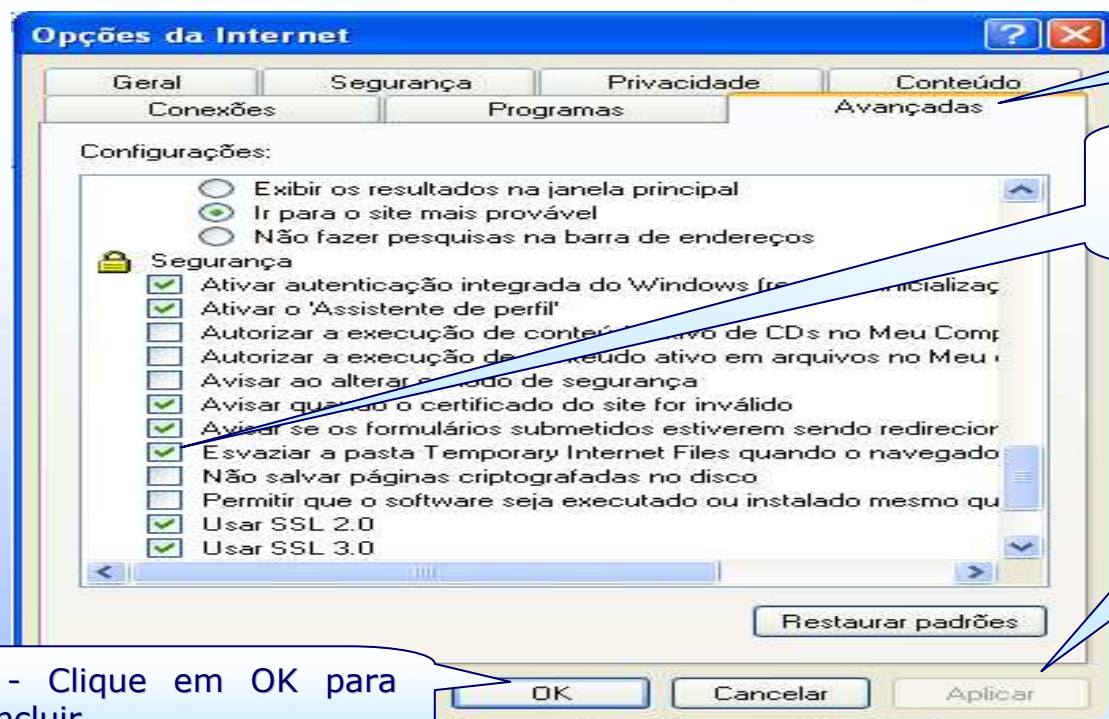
Opções da Internet

Geral | Segurança | Privacidade | Conteúdo
Conexões | Programas | Avançadas

Configurações:

Exibir os resultados na janela principal
Ir para o site mais provável
Não fazer pesquisas na barra de endereços
Segurança
Ativar autenticação integrada do Windows (re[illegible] inicializaç
Ativar o 'Assistente de perfil'
Autorizar a execução de conte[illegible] ativo de CDs no Meu Comp
Autorizar a execução de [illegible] eúdo ativo em arquivos no Meu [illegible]
Avisar ao alterar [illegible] modo de segurança
Avisar qu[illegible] o certificado do site for inválido
Avisar se os formulários submetidos estiverem sendo redirecior
Esvaziar a pasta Temporary Internet Files quando o navegado
Não salvar páginas criptografadas no disco
Permitir que o software seja executado ou instalado mesmo qu
Usar SSL 2.0
Usar SSL 3.0

Restaurar padrões

- Clique em OK para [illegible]ncluir

OK | Cancelar | Aplicar